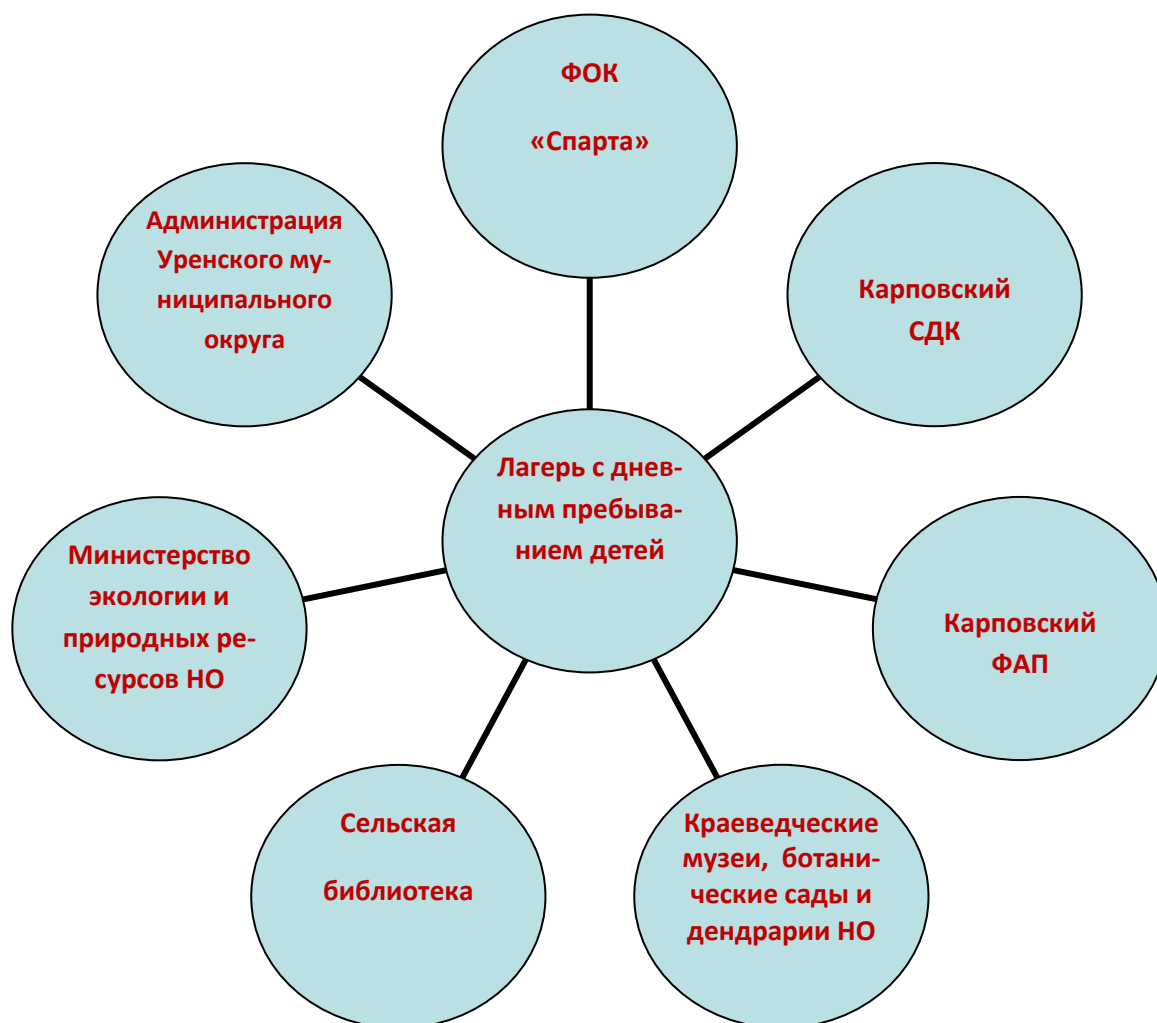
ФОК

«Спарта»

Администрация Уренского муниципального округа

Карповский СДК

Лагерь с дневным пребыванием детей

Министерство экологии и природных ресурсов НО

Карповский ФАП

Сельская

библиотека

Краеведческие музеи, ботанические сады и дендрарии НО